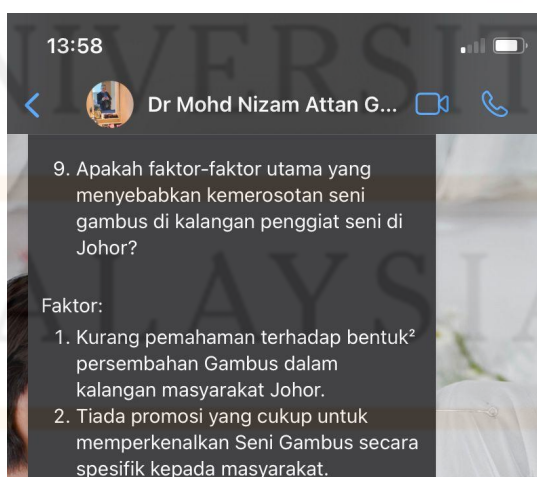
13:58

Dr Mohd Nizam Attan G...

UNIVERSITI MALAYSIA

9. Apakah faktor-faktor utama yang menyebabkan kemerosotan seni gambus di kalangan penggiat seni di Johor?

Faktor:
1. Kurang pemahaman terhadap bentuk² persembahan Gambus dalam kalangan masyarakat Johor.
2. Tiada promosi yang cukup untuk memperkenalkan Seni Gambus secara spesifik kepada masyarakat.